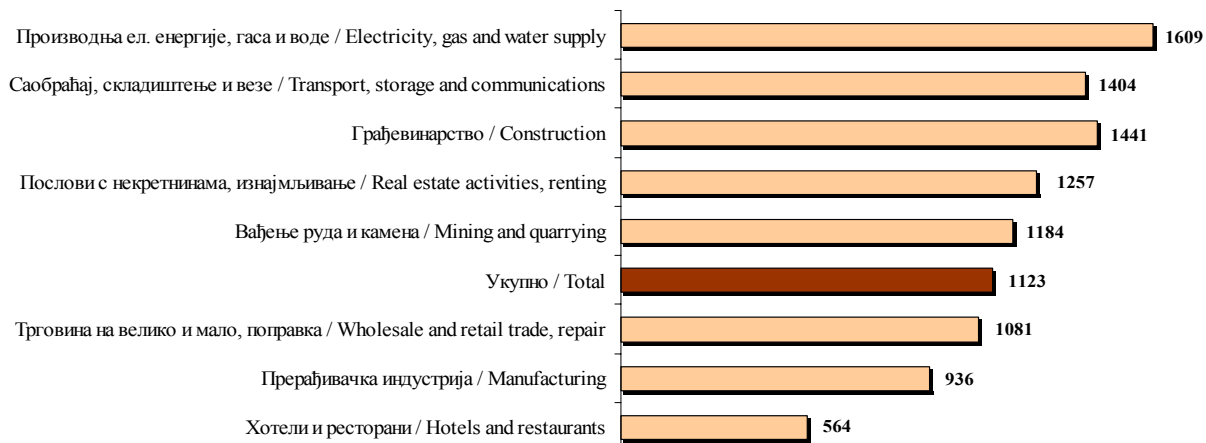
Производња ел. енергије, гаса и воде / Electricity, gas and water supply
1609
Саобраћај, складиштење и везе / Transport, storage and communications
1404
Грађевинарство / Construction
1441
Послови с некретнинама, изнајмљивање / Real estate activities, renting
1257
Вађење руда и камена / Mining and quarrying
1184
Укупно / Total
1123
Трговина на велико и мало, поправка / Wholesale and retail trade, repair
1081
Прерађивачка индустрија / Manufacturing
936
Хотели и ресторани / Hotels and restaurants
564